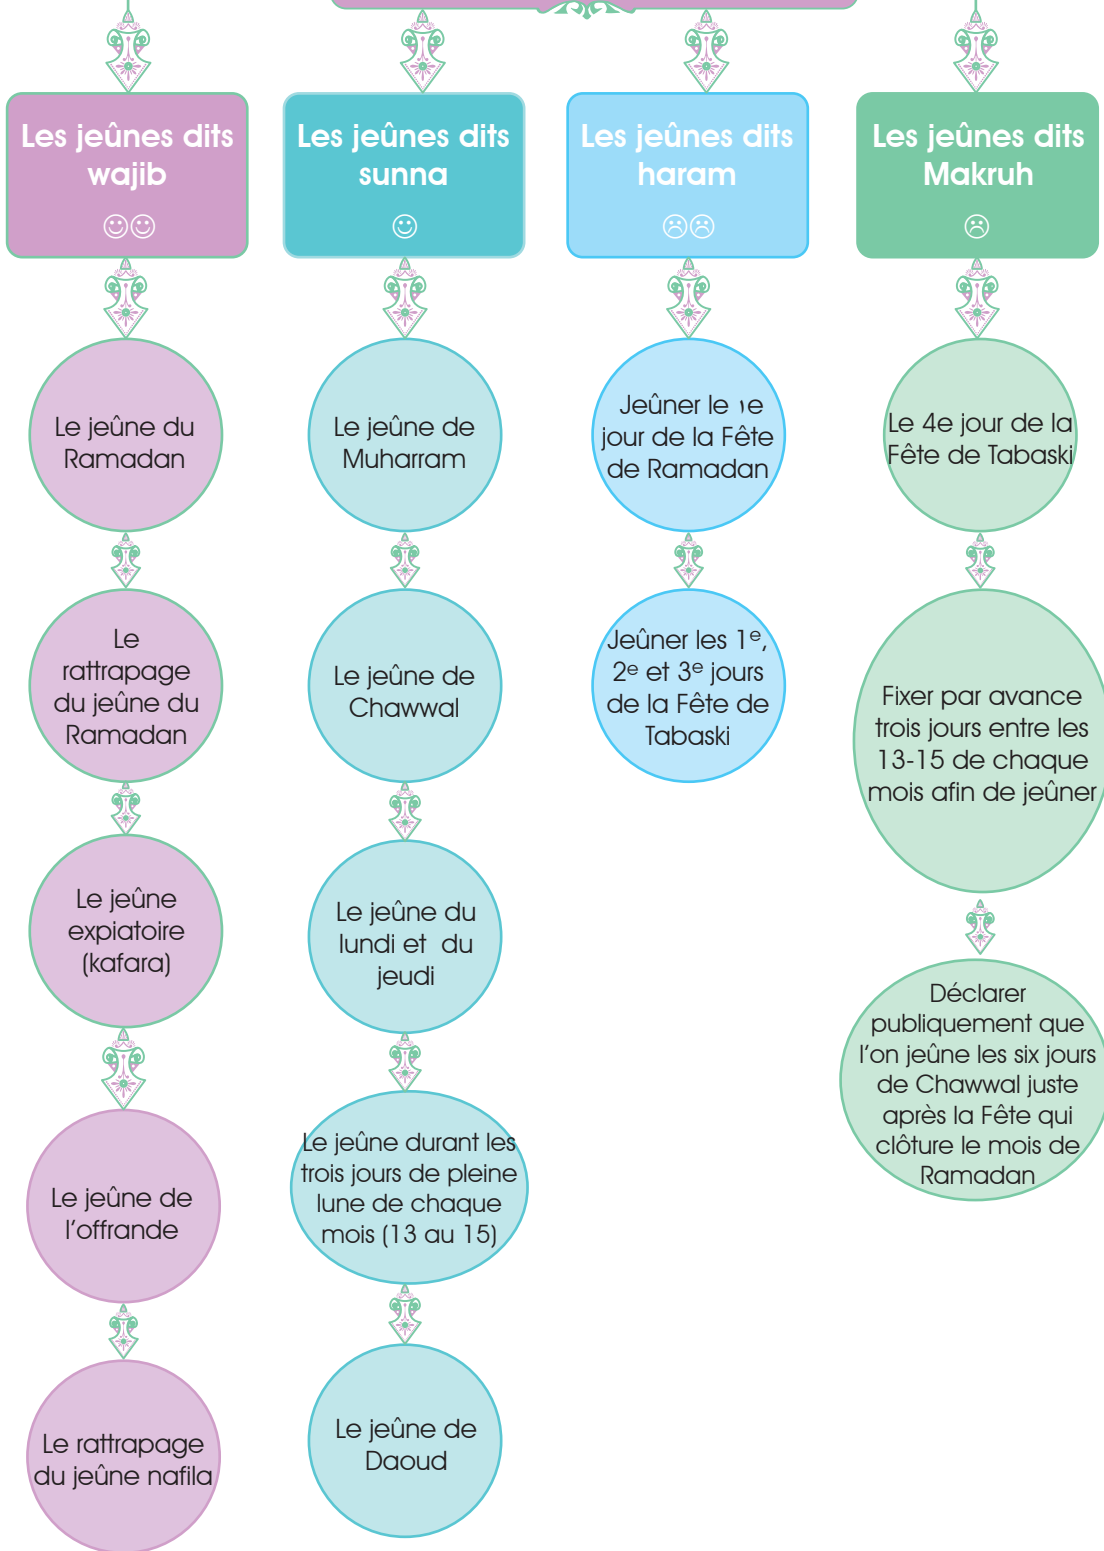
Les jeûnes dits wajib

☺☺

Le jeûne du Ramadan

Le rattrapage du jeûne du Ramadan

Le jeûne expiatoire (kafara)

Le jeûne de l'offrande

Le rattrapage du jeûne nafila

Les jeûnes dits sunna

☺

Le jeûne de Muharram

Le jeûne de Chawwal

Le jeûne du lundi et du jeudi

Le jeûne durant les trois jours de pleine lune de chaque mois (13 au 15)

Le jeûne de Daoud

Les jeûnes dits haram

☹☹

Jeûner le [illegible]e jour de la Fête de Ramadan

Jeûner les 1$^e$, 2$^e$ et 3$^e$ jours de la Fête de Tabaski

Les jeûnes dits Makruh

☹

Le 4e jour de la Fête de Tabaski

Fixer par avance trois jours entre les 13-15 de chaque mois afin de jeûner

Déclarer publiquement que l'on jeûne les six jours de Chawwal juste après la Fête qui clôture le mois de Ramadan